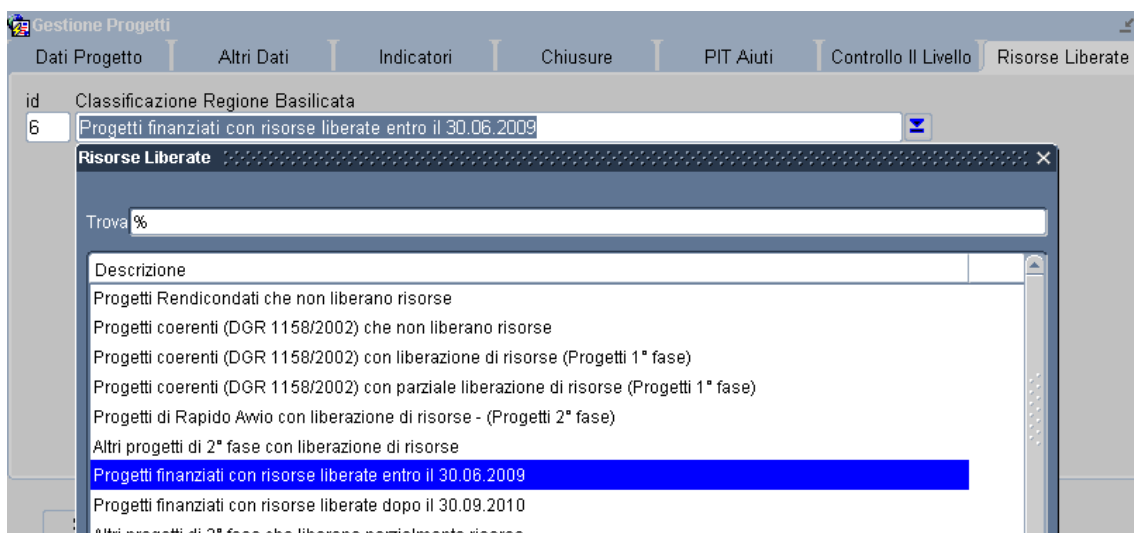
Gestione Progetti

Dati Progetto | Altri Dati | Indicatori | Chiusure | PIT Aiuti | Controllo II Livello | Risorse Liberate

id
6

Classificazione Regione Basilicata
Progetti finanziati con risorse liberate entro il 30.06.2009

Risorse Liberate

Trova %

Descrizione
Progetti Rendicondati che non liberano risorse
Progetti coerenti (DGR 1158/2002) che non liberano risorse
Progetti coerenti (DGR 1158/2002) con liberazione di risorse (Progetti 1° fase)
Progetti coerenti (DGR 1158/2002) con parziale liberazione di risorse (Progetti 1° fase)
Progetti di Rapido Awio con liberazione di risorse - (Progetti 2° fase)
Altri progetti di 2° fase con liberazione di risorse
Progetti finanziati con risorse liberate entro il 30.06.2009
Progetti finanziati con risorse liberate dopo il 30.09.2010
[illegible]